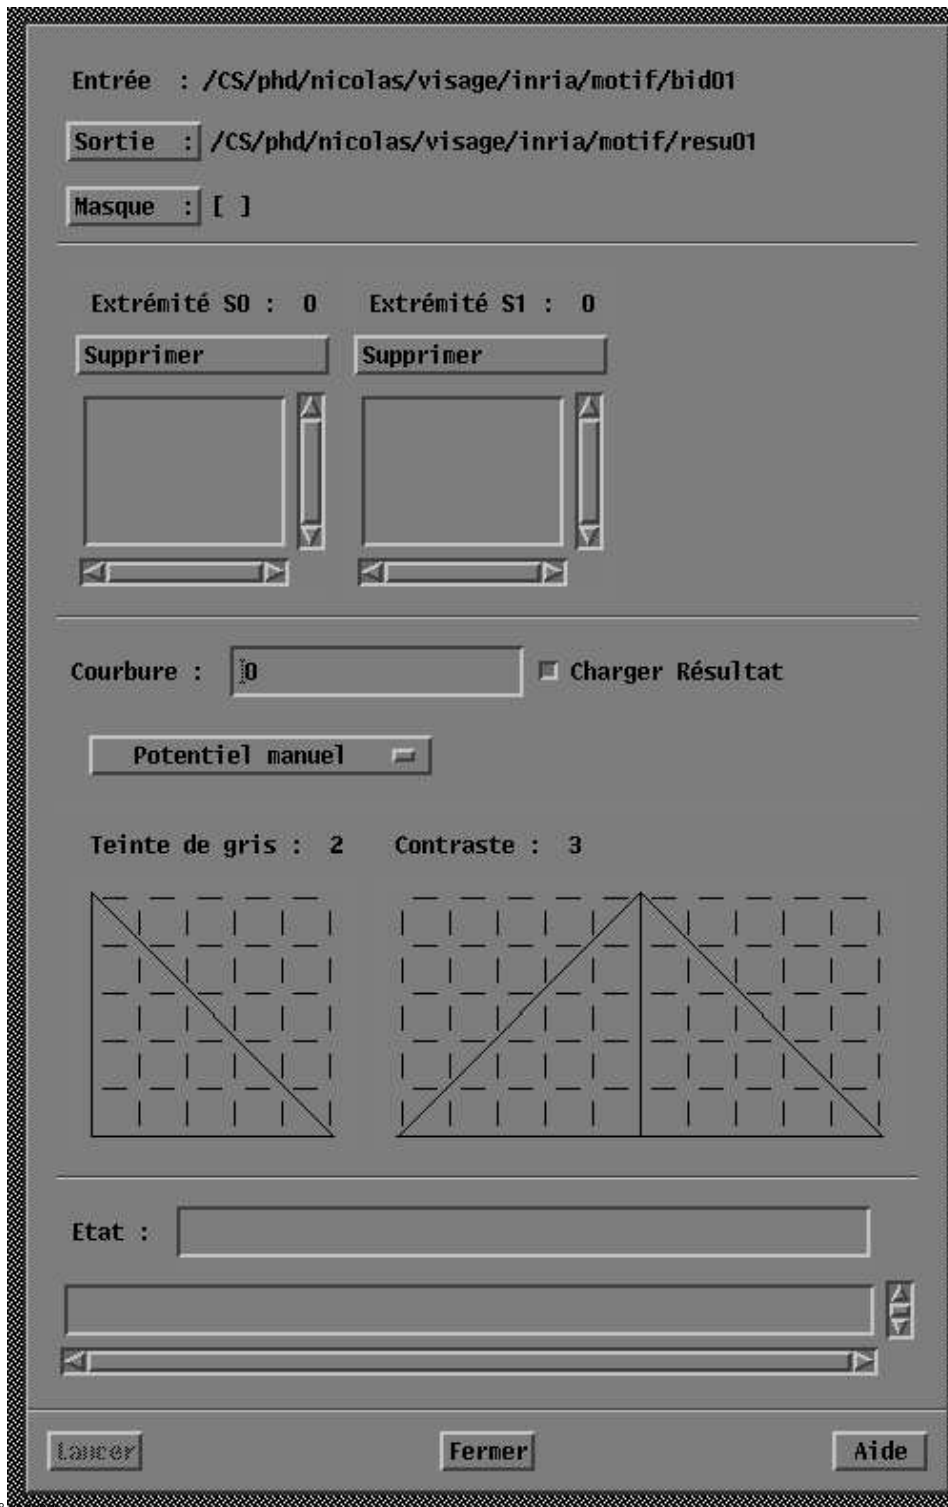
Entrée : /CS/phd/nicolas/visage/inria/motif/bid01

Sortie : /CS/phd/nicolas/visage/inria/motif/resu01

Masque : [ ]

Extrémité S0 : 0

Extrémité S1 : 0

Supprimer

Supprimer

Courbure : 0

Charger Résultat

Potentiel manuel

Teinte de gris : 2

Contraste : 3

Etat :

Lancer

Fermer

Aide